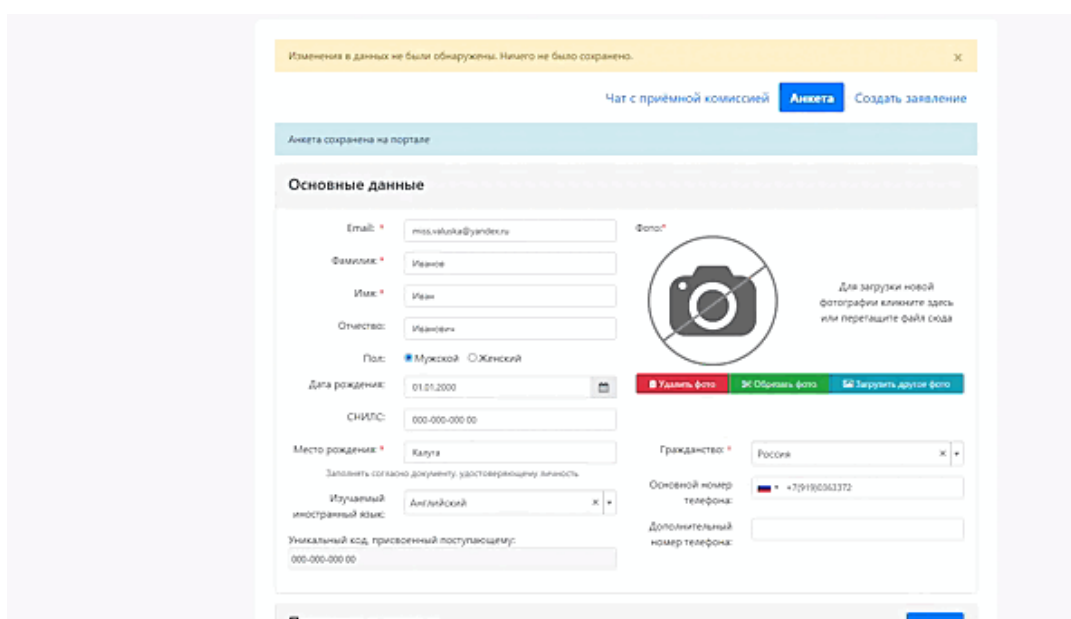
Изменения в данных не были обнаружены. Ничего не было сохранено.

×

Чат с приёмной комиссией Анкета Создать заявление

Анкета сохранена на портале

Основные данные

Email: * miss.valuska@yandex.ru

Фамилия: * Иванов

Имя: * Иван

Отчество: Иванович

Пол: Мужской Женский

Дата рождения: 01.01.2000

СНИЛС: 000-000-000 00

Место рождения: * Калуга

Заполнять согласно документу, удостоверяющему личность

Изучаемый иностранный язык: Английский

Уникальный код, присвоенный поступающему:

000-000-000 00

Фото:*

Для загрузки новой фотографии кликните здесь или перетащите файл сюда

Удалить фото Обрезать фото Загрузить другое фото

Гражданство: * Россия

Основной номер телефона: +7(919)0363372

Дополнительный номер телефона: